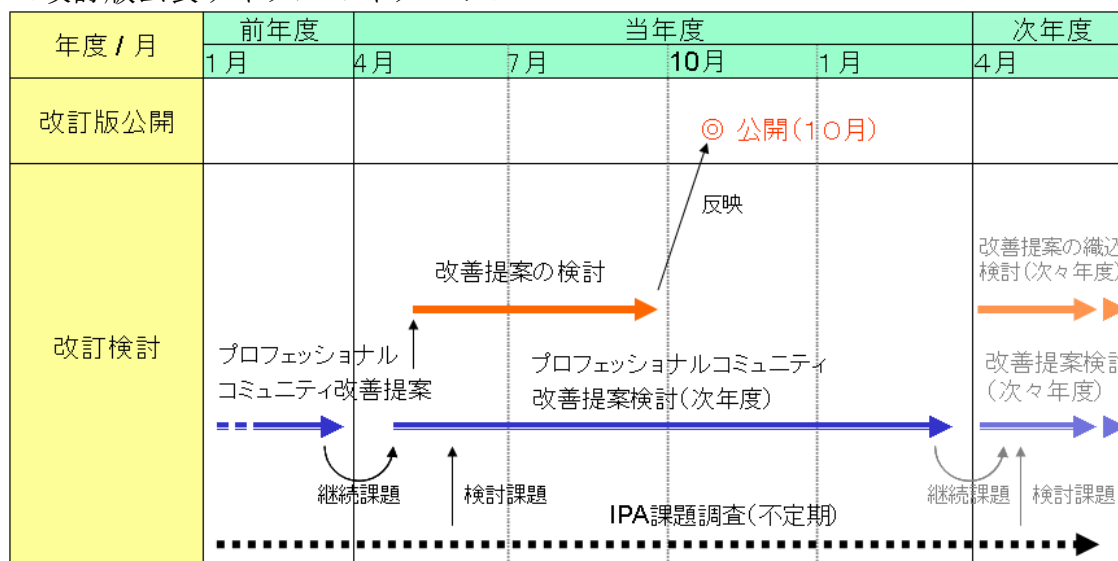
| 年度 / 月 | 前年度 1月 | 当年度 4月 | 7月 | 10月 | 1月 | 次年度 4月 |
|---|---|---|---|---|---|---|
| 改訂版公開 | | | | ◎ 公開(10月) | | |
| 改訂検討 | | | | | | |

反映

改善提案の検討

改善提案の織込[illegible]
検討(次々年度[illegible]

プロフェッショナル
コミュニティ改善提案

プロフェッショナルコミュニティ
改善提案検討(次年度)

改善提案検討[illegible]
(次々年度)

継続課題

検討課題

IPA課題調査(不定期)

継続課題

検討課題